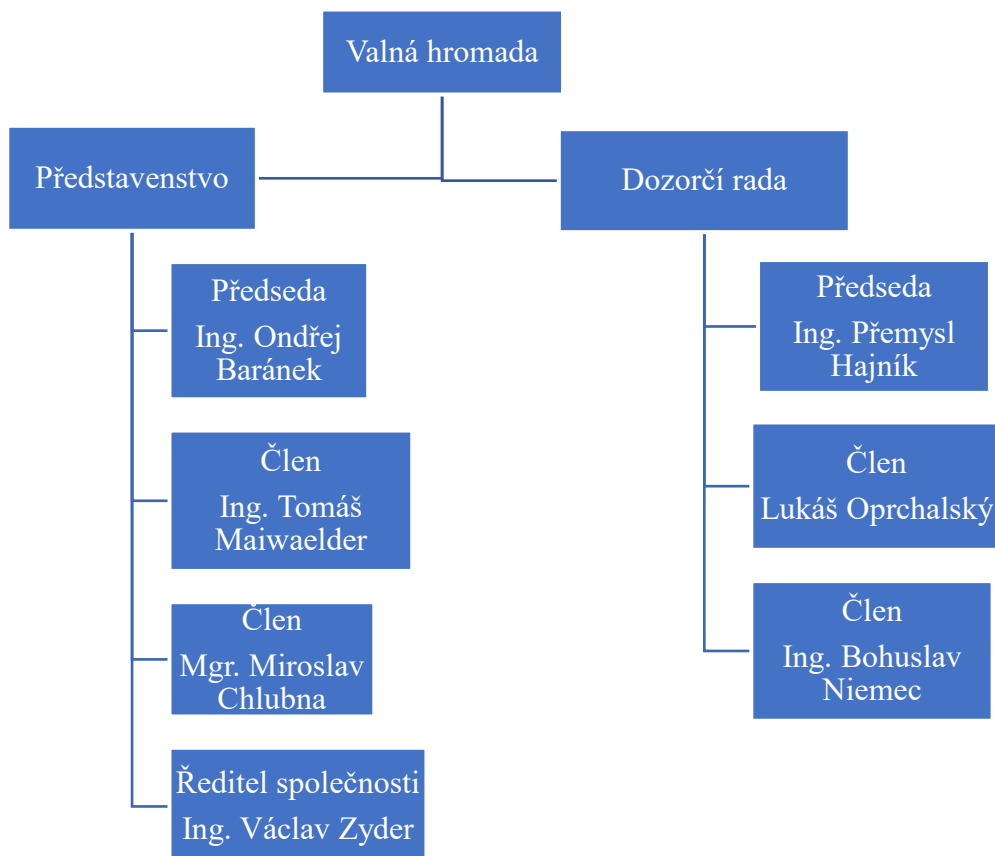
Valná hromada

Představenstvo

Dozorčí rada

Předseda
Ing. Ondřej Baránek

Člen
Ing. Tomáš Maiwaelder

Člen
Mgr. Miroslav Chlubna

Ředitel společnosti
Ing. Václav Zyder

Předseda
Ing. Přemysl Hajník

Člen
Lukáš Oprchalský

Člen
Ing. Bohuslav Niemec